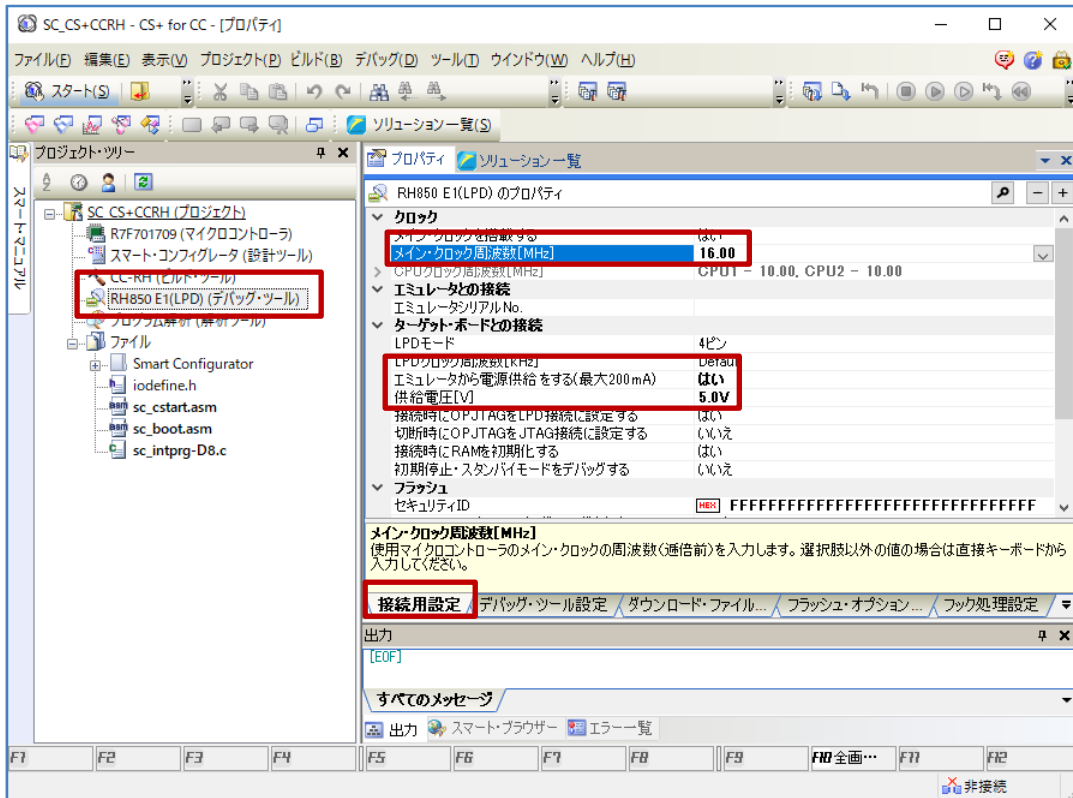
SC_CS+CCRH - CS+ for CC - [プロパティ]

ファイル(F) 編集(E) 表示(V) プロジェクト(P) ビルド(B) デバッグ(D) ツール(T) ウインドウ(W) ヘルプ(H)

スタート(S)

ソリューション一覧(S)

プロジェクト・ツリー

スマート・マニュアル

SC_CS+CCRH (プロジェクト)
R7F701709 (マイクロコントローラ)
スマート・コンフィグレータ (設計ツール)
CC-RH (ビルド・ツール)
RH850 E1(LPD) (デバッグ・ツール)
プログラム解析 (解析ツール)
ファイル
Smart Configurator
iodefine.h
sc_cstart.asm
sc_boot.asm
sc_intprg-D8.c

プロパティ ソリューション一覧

RH850 E1(LPD) のプロパティ

| | |
|---|---|
| クロック | |
| メイン・クロックを搭載する | はい |
| メイン・クロック周波数[MHz] | 16.00 |
| CPUクロック周波数[MHz] | CPU1 - 10.00, CPU2 - 10.00 |
| エミュレータとの接続 | |
| エミュレータシリアルNo. | |
| ターゲット・ボードとの接続 | |
| LPDモード | 4ピン |
| LPDクロック周波数[kHz] | Default |
| エミュレータから電源供給をする(最大200mA) | はい |
| 供給電圧[V] | 5.0V |
| 接続時にOPJTAGをLPD接続に設定する | はい |
| 切断時にOPJTAGをJTAG接続に設定する | いいえ |
| 接続時にRAMを初期化する | はい |
| 初期停止・スタンバイモードをデバッグする | いいえ |
| フラッシュ | |
| セキュリティID | HEX FFFFFFFFFFFFFFFFFFFFFFFFFFFFFFFF |

メイン・クロック周波数[MHz]
使用マイクロコントローラのメイン・クロックの周波数(逓倍前)を入力します。選択肢以外の値の場合は直接キーボードから入力してください。

接続用設定 デバッグ・ツール設定 ダウンロード・ファイル... フラッシュ・オプション... フック処理設定

出力
[EOF]

すべてのメッセージ

出力 スマート・ブラウザー エラー一覧

F1 F2 F3 F4 F5 F6 F7 F8 F9 F10 全画… F11 F12

非接続